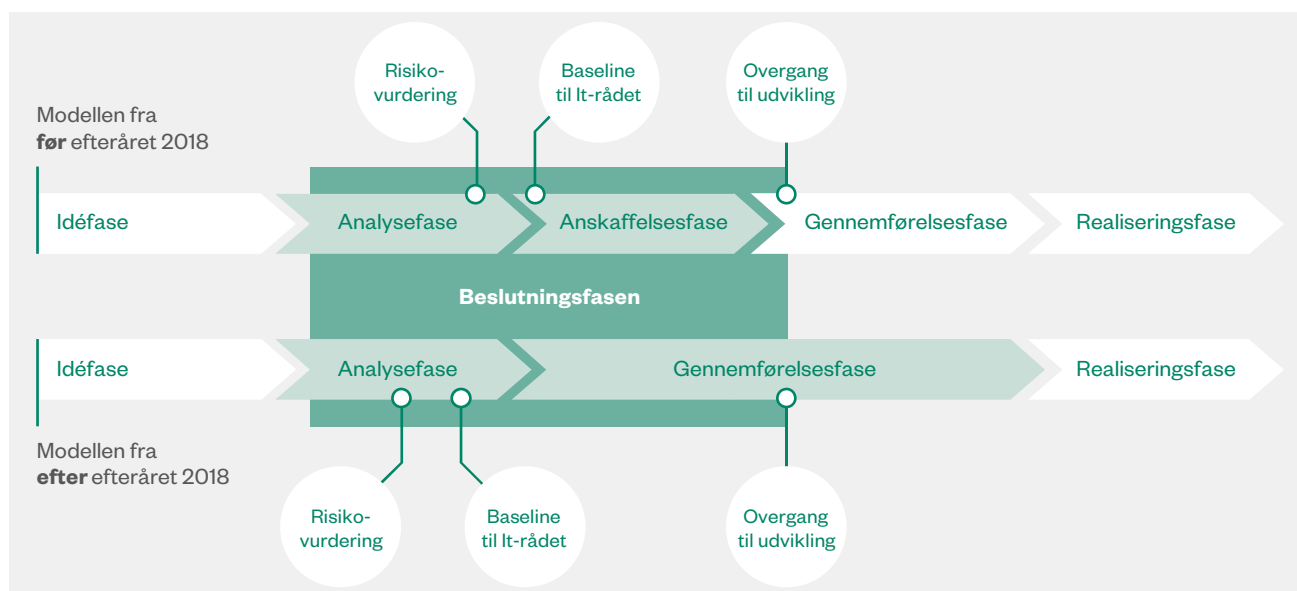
Risiko-vurdering

Baseline til It-rådet

Overgang til udvikling

Modellen fra **før** efteråret 2018

Idéfase

Analysefase

Anskaffelsesfase

Gennemførelsesfase

Realiseringsfase

**Beslutningsfasen**

Idéfase

Analysefase

Gennemførelsesfase

Realiseringsfase

Modellen fra **efter** efteråret 2018

Risiko-vurdering

Baseline til It-rådet

Overgang til udvikling